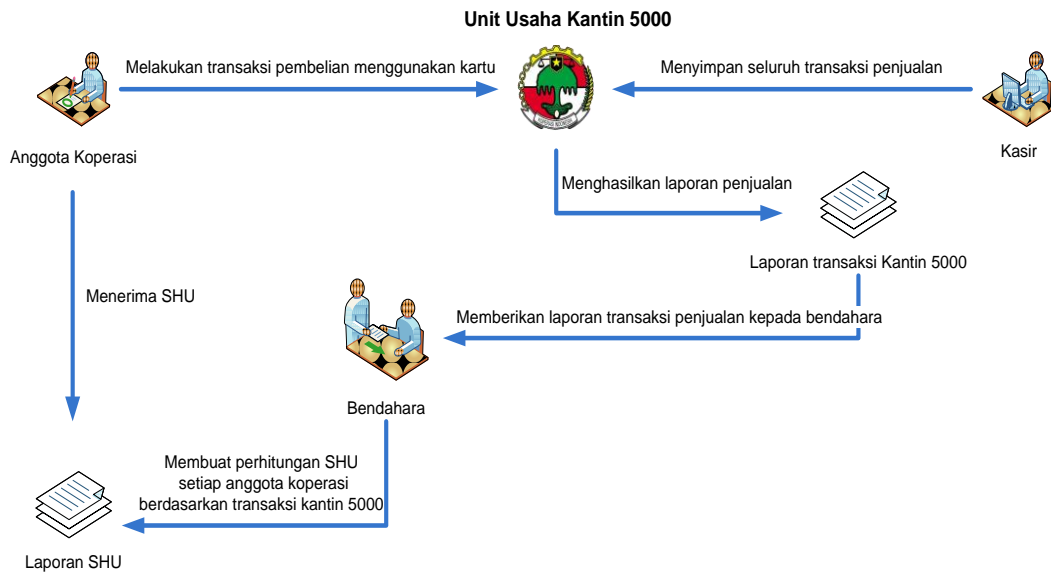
Unit Usaha Kantin 5000

Melakukan transaksi pembelian menggunakan kartu

Menyimpan seluruh transaksi penjualan

Anggota Koperasi

Kasir

Menghasilkan laporan penjualan

Laporan transaksi Kantin 5000

Menerima SHU

Memberikan laporan transaksi penjualan kepada bendahara

Bendahara

Membuat perhitungan SHU setiap anggota koperasi berdasarkan transaksi kantin 5000

Laporan SHU